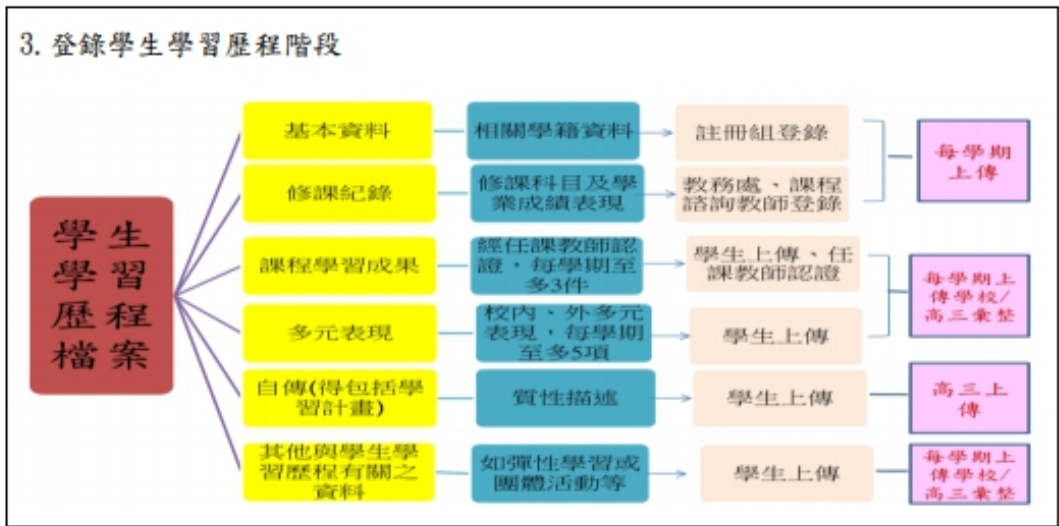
3. 登錄學生學習歷程階段

學生學習歷程檔案

基本資料
相關學籍資料
註冊組登錄

修課紀錄
修課科目及學業成績表現
教務處、課程諮詢教師登錄

每學期上傳

課程學習成果
經任課教師認證，每學期至多3件
學生上傳、任課教師認證

多元表現
校內、外多元表現，每學期至多5項
學生上傳

每學期上傳學校/高三彙整

自傳(得包括學習計畫)
質性描述
學生上傳

高三上傳

其他與學生學習歷程有關之資料
如彈性學習或團體活動等
學生上傳

每學期上傳學校/高三彙整